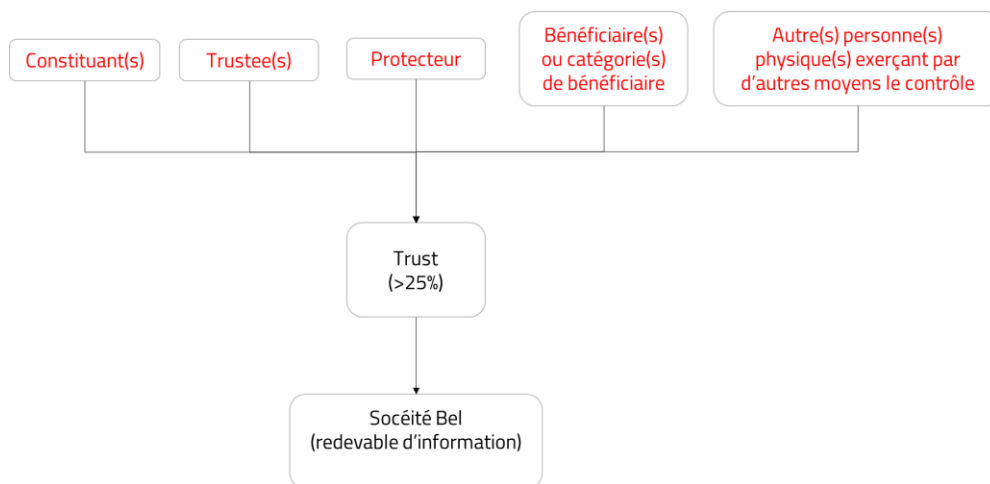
Constituant(s)

Trustee(s)

Protecteur

Bénéficiaire(s) ou catégorie(s) de bénéficiaire

Autre(s) personne(s) physique(s) exerçant par d'autres moyens le contrôle

Trust
(>25%)

Socéité Bel
(redevable d'information)